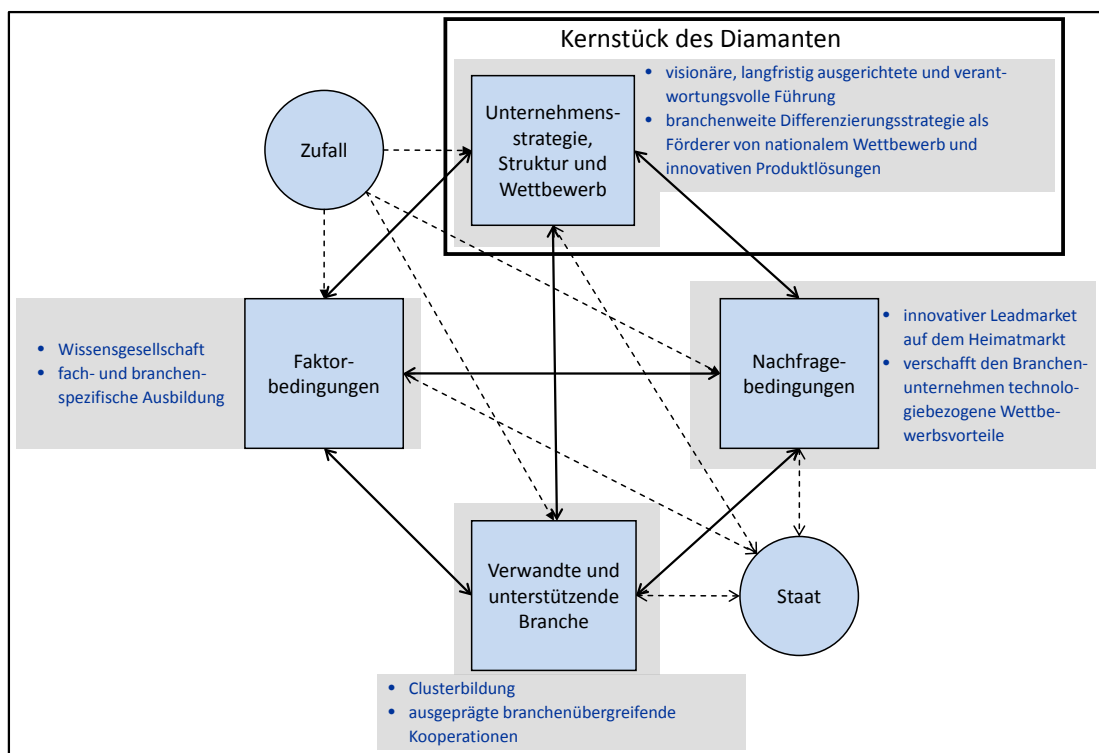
Kernstück des Diamanten

Unternehmensstrategie, Struktur und Wettbewerb

- visionäre, langfristig ausgerichtete und verantwortungsvolle Führung
- branchenweite Differenzierungsstrategie als Förderer von nationalem Wettbewerb und innovativen Produktlösungen

Zufall

- Wissensgesellschaft
- fach- und branchenspezifische Ausbildung

Faktorbedingungen

Nachfragebedingungen

- innovativer Leadmarket auf dem Heimatmarkt
- verschafft den Branchenunternehmen technologiebezogene Wettbewerbsvorteile

Verwandte und unterstützende Branche

Staat

- Clusterbildung
- ausgeprägte branchenübergreifende Kooperationen